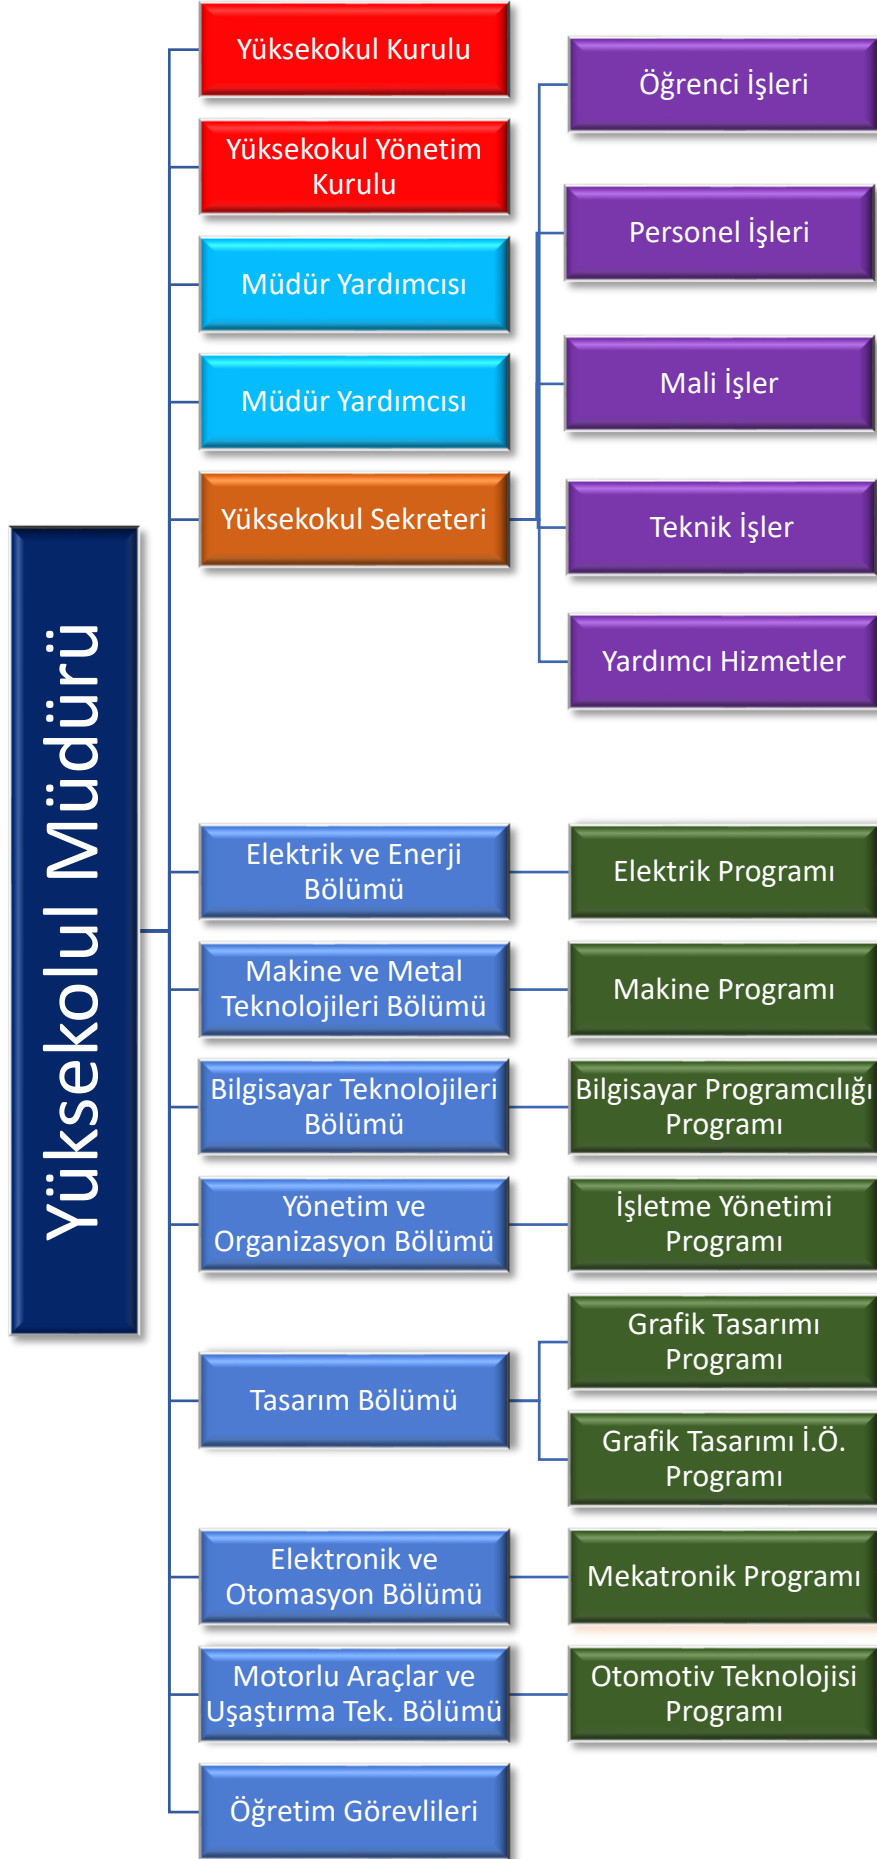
Yüksekolul Müdürü

Yüksekokul Kurulu

Yüksekokul Yönetim Kurulu

Müdür Yardımcısı

Müdür Yardımcısı

Yüksekokul Sekreteri

Öğrenci İşleri

Personel İşleri

Mali İşler

Teknik İşler

Yardımcı Hizmetler

Elektrik ve Enerji Bölümü

Elektrik Programı

Makine ve Metal Teknolojileri Bölümü

Makine Programı

Bilgisayar Teknolojileri Bölümü

Bilgisayar Programcılığı Programı

Yönetim ve Organizasyon Bölümü

İşletme Yönetimi Programı

Tasarım Bölümü

Grafik Tasarımı Programı

Grafik Tasarımı İ.Ö. Programı

Elektronik ve Otomasyon Bölümü

Mekatronik Programı

Motorlu Araçlar ve Uşaştırma Tek. Bölümü

Otomotiv Teknolojisi Programı

Öğretim Görevlileri